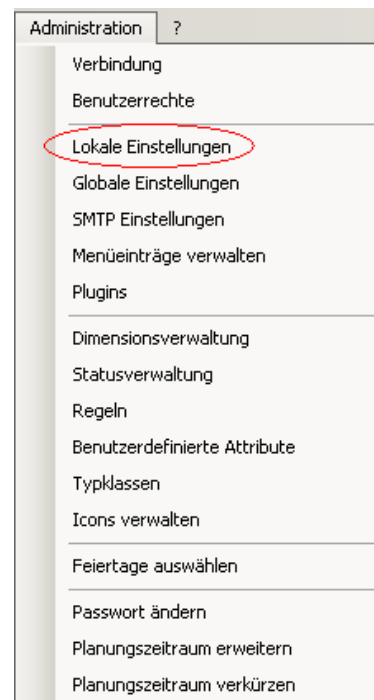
Administration ?

Verbindung
Benutzerrechte

Lokale Einstellungen
Globale Einstellungen
SMTP Einstellungen
Menüeinträge verwalten
Plugins

Dimensionsverwaltung
Statusverwaltung
Regeln
Benutzerdefinierte Attribute
Typklassen
Icons verwalten

Feiertage auswählen

Passwort ändern
Planungszeitraum erweitern
Planungszeitraum verkürzen